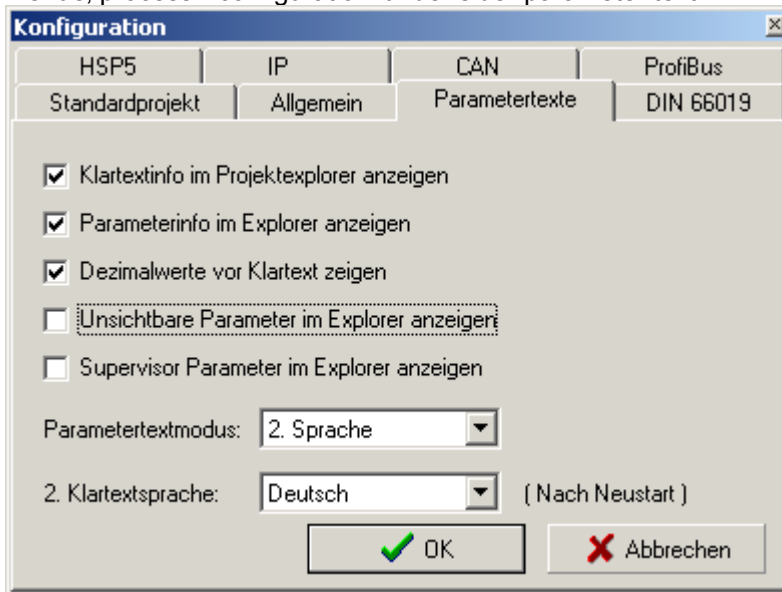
Konfiguration

HSP5 | IP | CAN | ProfiBus
Standardprojekt | Allgemein | Parametertexte | DIN 66019

Klartextinfo im Projektexplorer anzeigen
Parameterinfo im Explorer anzeigen
Dezimalwerte vor Klartext zeigen
Unsichtbare Parameter im Explorer anzeigen
Supervisor Parameter im Explorer anzeigen

Parametertextmodus: 2. Sprache

2. Klartextsprache: Deutsch ( Nach Neustart )

OK
Abbrechen